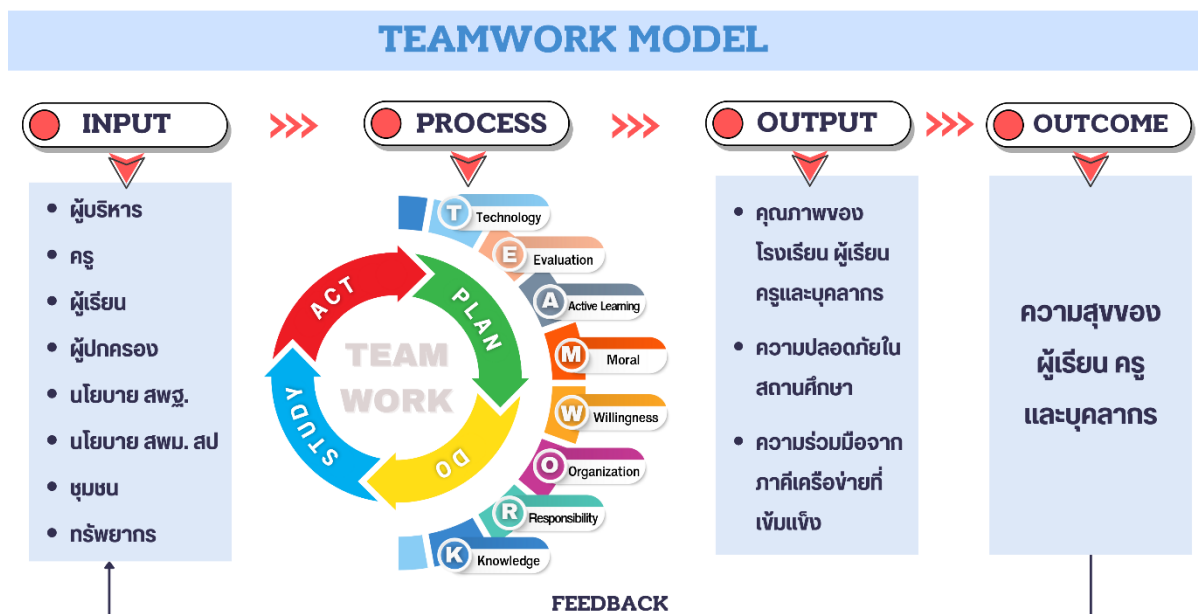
TEAMWORK MODEL

INPUT

PROCESS

OUTPUT

OUTCOME

- ผู้บริหาร
- ครู
- ผู้เรียน
- ผู้ปกครอง
- นโยบาย สพฐ.
- นโยบาย สพม. สป
- ชุมชน
- ทรัพยากร

ACT
PLAN
DO
STUDY
TEAM WORK

T Technology
E Evaluation
A Active Learning
M Moral
W Willingness
O Organization
R Responsibility
K Knowledge

- คุณภาพของโรงเรียน ผู้เรียน ครูและบุคลากร
- ความปลอดภัยในสถานศึกษา
- ความร่วมมือจากภาคีเครือข่ายที่เข้มแข็ง

ความสุขของผู้เรียน ครูและบุคลากร

FEEDBACK